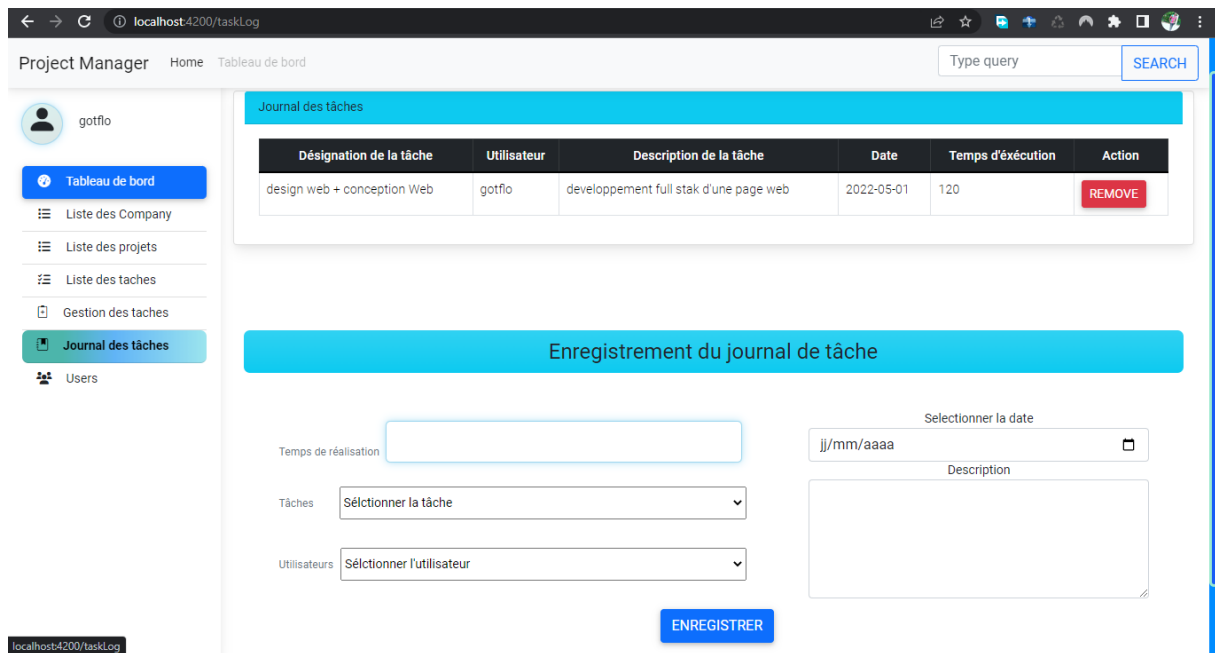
localhost:4200/taskLog

Project Manager Home Tableau de bord

Type query SEARCH

gotflo

Tableau de bord
Liste des Company
Liste des projets
Liste des taches
Gestion des taches
Journal des tâches
Users

Journal des tâches

| Désignation de la tâche | Utilisateur | Description de la tâche | Date | Temps d'éxécution | Action |
|---|---|---|---|---|---|
| design web + conception Web | gotflo | developpement full stak d'une page web | 2022-05-01 | 120 | REMOVE |

Enregistrement du journal de tâche

Temps de réalisation

Tâches Sélctionner la tâche

Utilisateurs Sélctionner l'utilisateur

Selectionner la date
jj/mm/aaaa
Description

ENREGISTRER

localhost:4200/taskLog